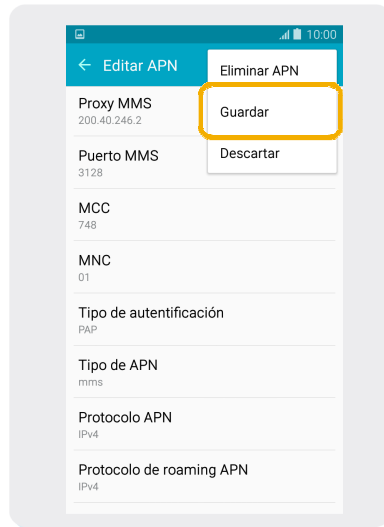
10:00

← Editar APN

Eliminar APN

Guardar

Descartar

Proxy MMS
200.40.246.2

Puerto MMS
3128

MCC
748

MNC
01

Tipo de autentificación
PAP

Tipo de APN
mms

Protocolo APN
IPv4

Protocolo de roaming APN
IPv4